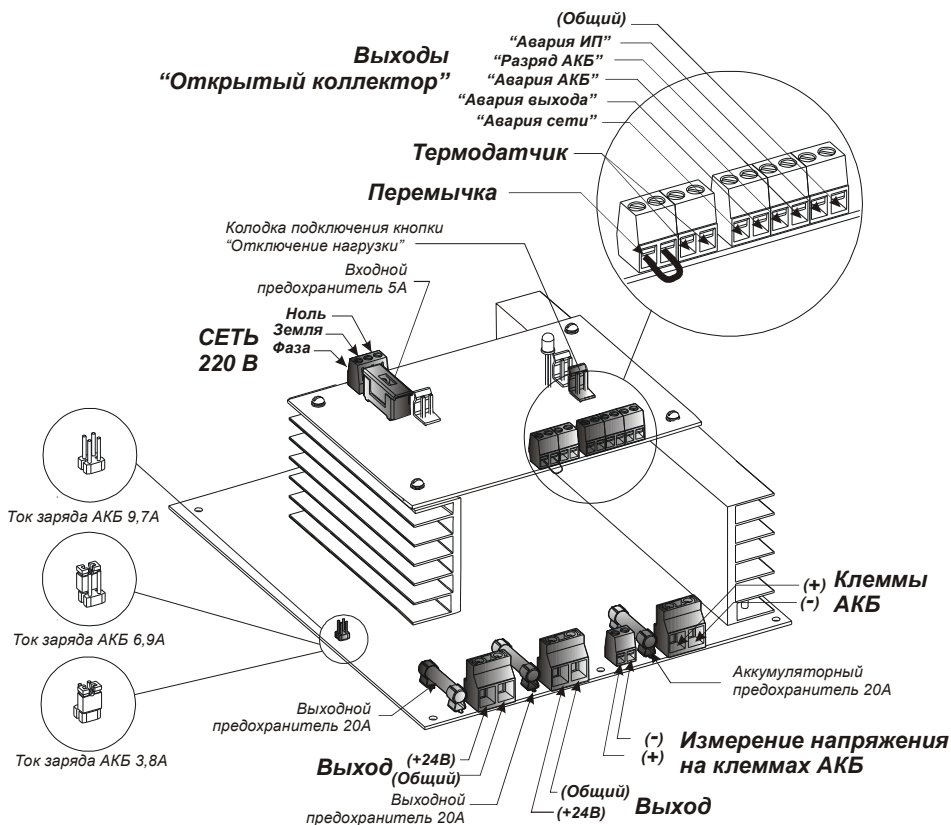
Выходы
"Открытый коллектор"

(Общий)
"Авария ИП"
"Разряд АКБ"
"Авария АКБ"
"Авария выхода"
"Авария сети"

Термодатчик

Перемычка

Колодка подключения кнопки "Отключение нагрузки"

Входной предохранитель 5А

Ноль
Земля
Фаза

СЕТЬ 220 В

Ток заряда АКБ 9,7А

Ток заряда АКБ 6,9А

Ток заряда АКБ 3,8А

(+)
(-)
Клеммы АКБ

Аккумуляторный предохранитель 20А

Выходной предохранитель 20А

(-)
(+)
Измерение напряжения на клеммах АКБ

Выход
(+24В)
(Общий)

Выходной предохранитель 20А

(Общий)
(+24В)
Выход